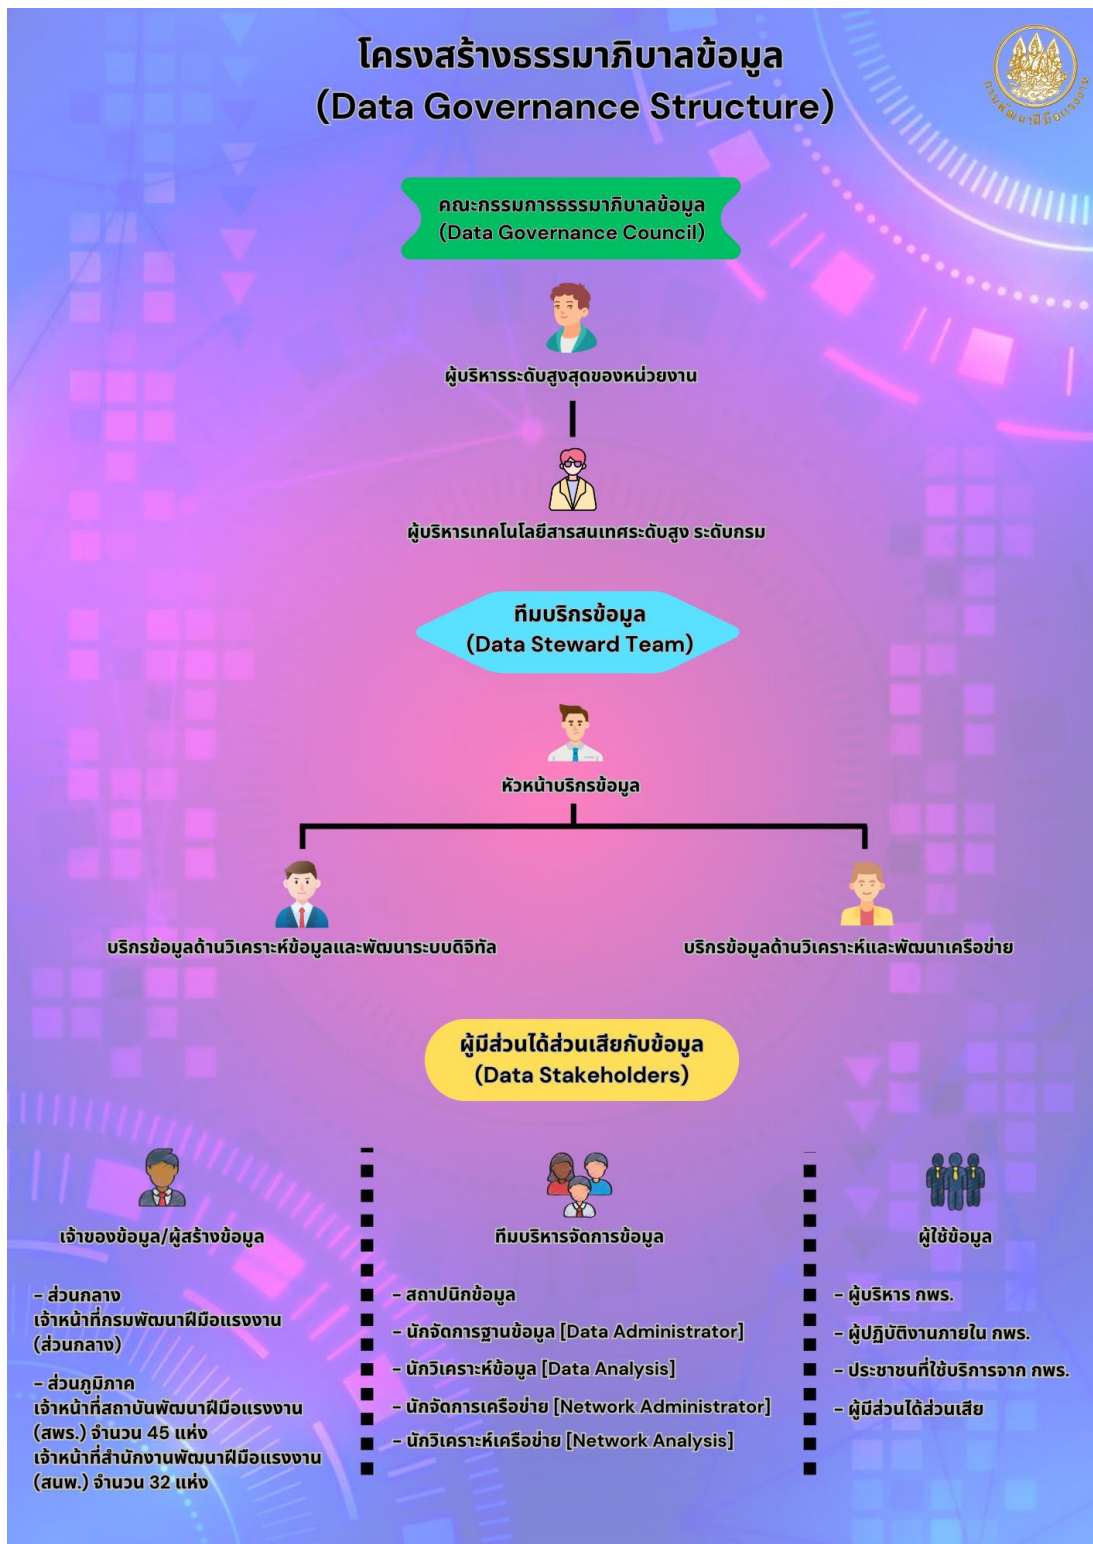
โครงสร้างธรรมาภิบาลข้อมูล
(Data Governance Structure)

กรมพัฒนาฝีมือแรงงาน

คณะกรรมการธรรมาภิบาลข้อมูล
(Data Governance Council)

ผู้บริหารระดับสูงสุดของหน่วยงาน

ผู้บริหารเทคโนโลยีสารสนเทศระดับสูง ระดับกรม

ทีมบริกรข้อมูล
(Data Steward Team)

หัวหน้าบริกรข้อมูล

บริกรข้อมูลด้านวิเคราะห์ข้อมูลและพัฒนาระบบดิจิทัล

บริกรข้อมูลด้านวิเคราะห์และพัฒนาเครือข่าย

ผู้มีส่วนได้ส่วนเสียกับข้อมูล
(Data Stakeholders)

เจ้าของข้อมูล/ผู้สร้างข้อมูล

- ส่วนกลาง
เจ้าหน้าที่กรมพัฒนาฝีมือแรงงาน (ส่วนกลาง)

- ส่วนภูมิภาค
เจ้าหน้าที่สถาบันพัฒนาฝีมือแรงงาน (สพร.) จำนวน 45 แห่ง
เจ้าหน้าที่สำนักงานพัฒนาฝีมือแรงงาน (สนพ.) จำนวน 32 แห่ง

ทีมบริหารจัดการข้อมูล

- สถาปนิกข้อมูล
- นักจัดการฐานข้อมูล [Data Administrator]
- นักวิเคราะห์ข้อมูล [Data Analysis]
- นักจัดการเครือข่าย [Network Administrator]
- นักวิเคราะห์เครือข่าย [Network Analysis]

ผู้ใช้ข้อมูล

- ผู้บริหาร กพร.
- ผู้ปฏิบัติงานภายใน กพร.
- ประชาชนที่ใช้บริการจาก กพร.
- ผู้มีส่วนได้ส่วนเสีย